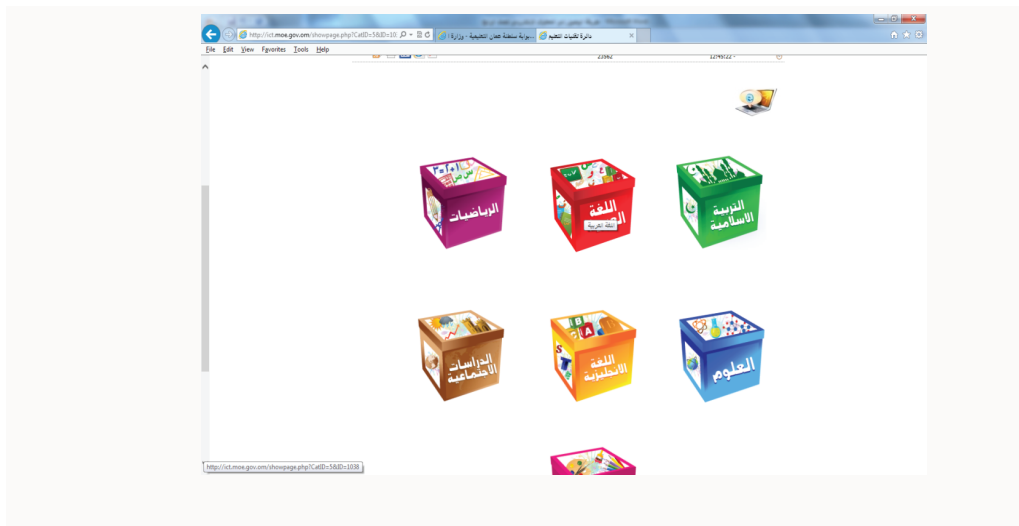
http://ict.moe.gov.om/showpage.php?CatID=5&ID=10

دائرة تقنيات التعليم

بوابة سلطنة عمان التعليمية - وزارة ...

File Edit View Favorites Tools Help

23962

12749722

الرياضيات

اللغة العربية

اللغة العربية

التربية الاسلامية

الدراسات الاجتماعية

اللغة الانجليزية

العلوم

http://ict.moe.gov.om/showpage.php?CatID=5&ID=1038